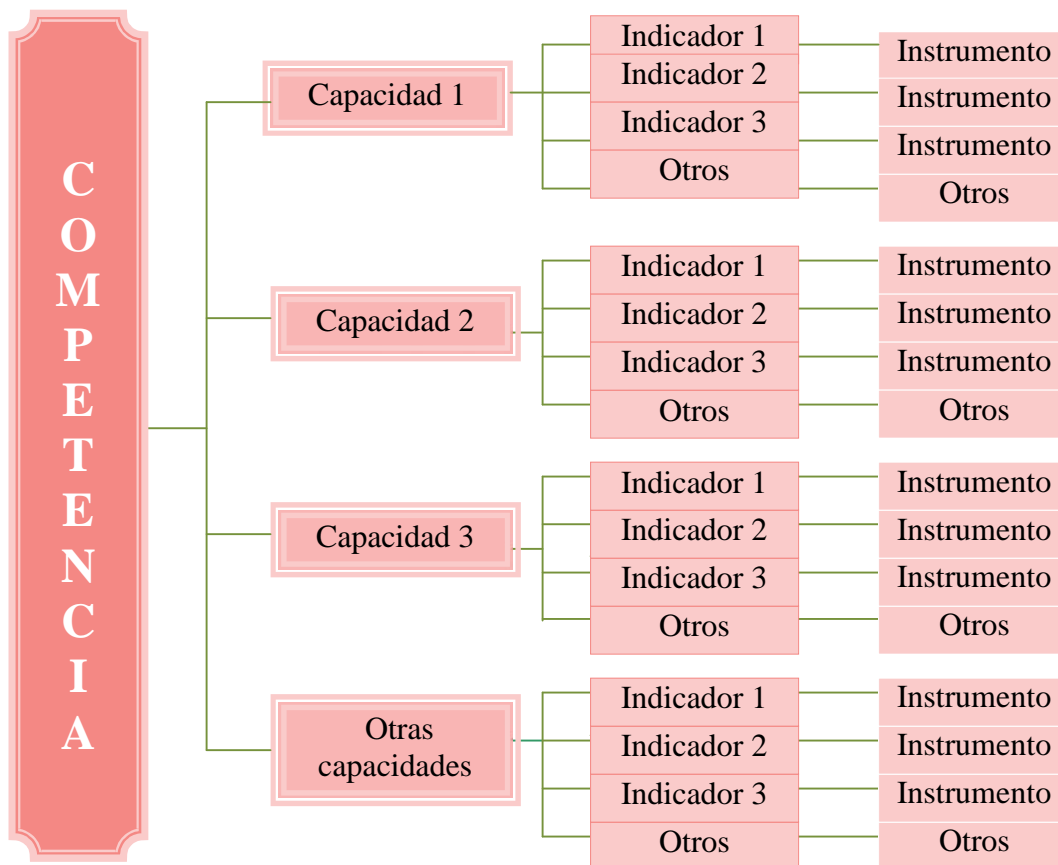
C
O
M
P
E
T
E
N
C
I
A

Capacidad 1

Indicador 1
Indicador 2
Indicador 3
Otros

Instrumento
Instrumento
Instrumento
Otros

Capacidad 2

Indicador 1
Indicador 2
Indicador 3
Otros

Instrumento
Instrumento
Instrumento
Otros

Capacidad 3

Indicador 1
Indicador 2
Indicador 3
Otros

Instrumento
Instrumento
Instrumento
Otros

Otras capacidades

Indicador 1
Indicador 2
Indicador 3
Otros

Instrumento
Instrumento
Instrumento
Otros